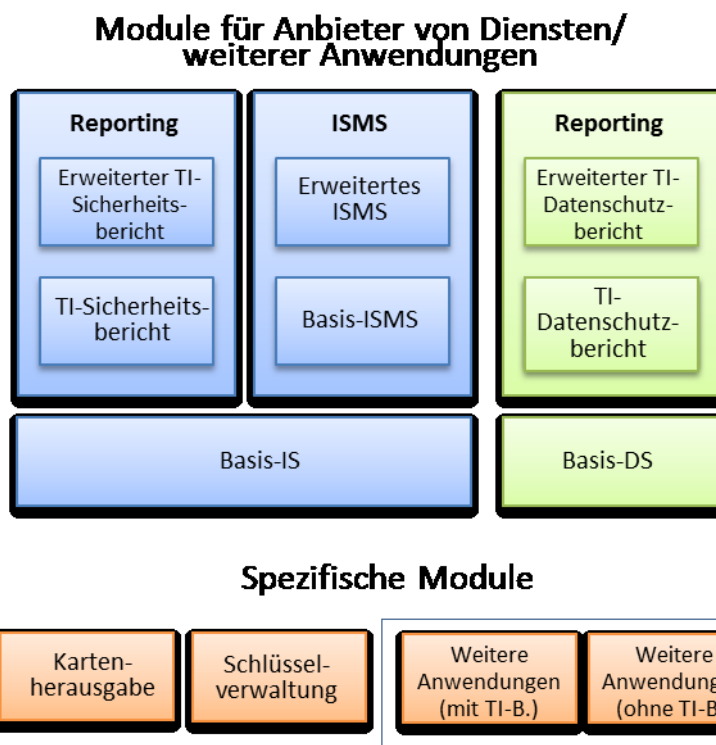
Module für Anbieter von Diensten/ weiterer Anwendungen

Reporting

Erweiterter TI-Sicherheitsbericht

TI-Sicherheitsbericht

ISMS

Erweitertes ISMS

Basis-ISMS

Reporting

Erweiterter TI-Datenschutzbericht

TI-Datenschutzbericht

Basis-IS

Basis-DS

Spezifische Module

Kartenherausgabe

Schlüsselverwaltung

Weitere Anwendungen (mit TI-B.)

Weitere Anwendung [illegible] (ohne TI-B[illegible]